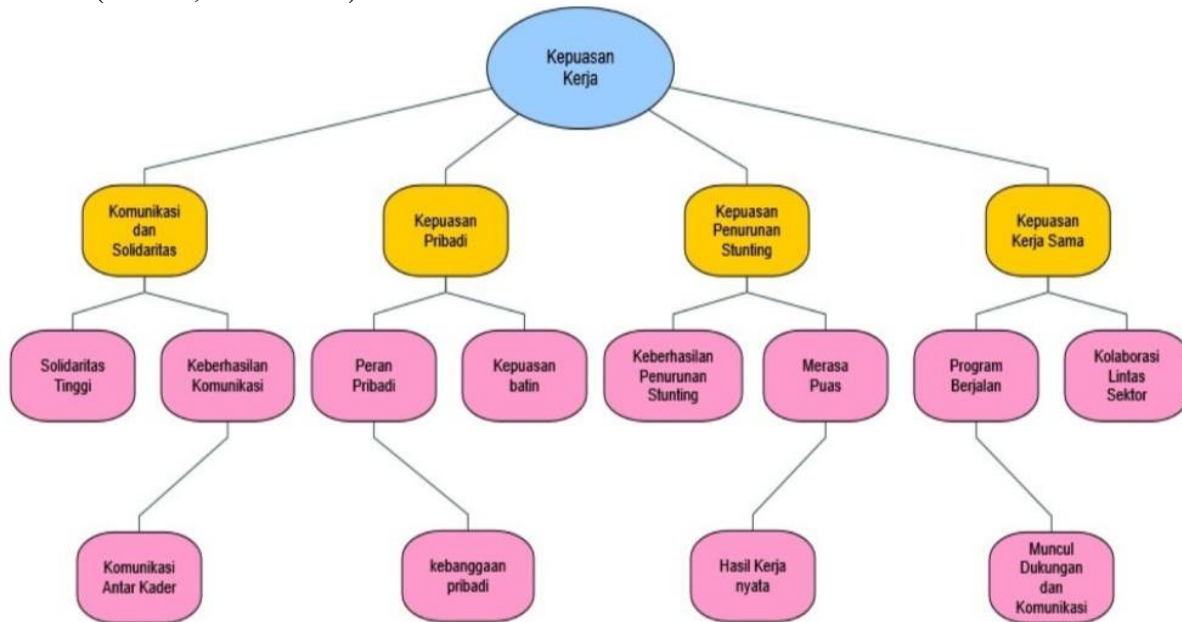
Kepuasan Kerja

Komunikasi dan Solidaritas

Kepuasan Pribadi

Kepuasan Penurunan Stunting

Kepuasan Kerja Sama

Solidaritas Tinggi

Keberhasilan Komunikasi

Peran Pribadi

Kepuasan batin

Keberhasilan Penurunan Stunting

Merasa Puas

Program Berjalan

Kolaborasi Lintas Sektor

Komunikasi Antar Kader

kebanggaan pribadi

Hasil Kerja nyata

Muncul Dukungan dan Komunikasi